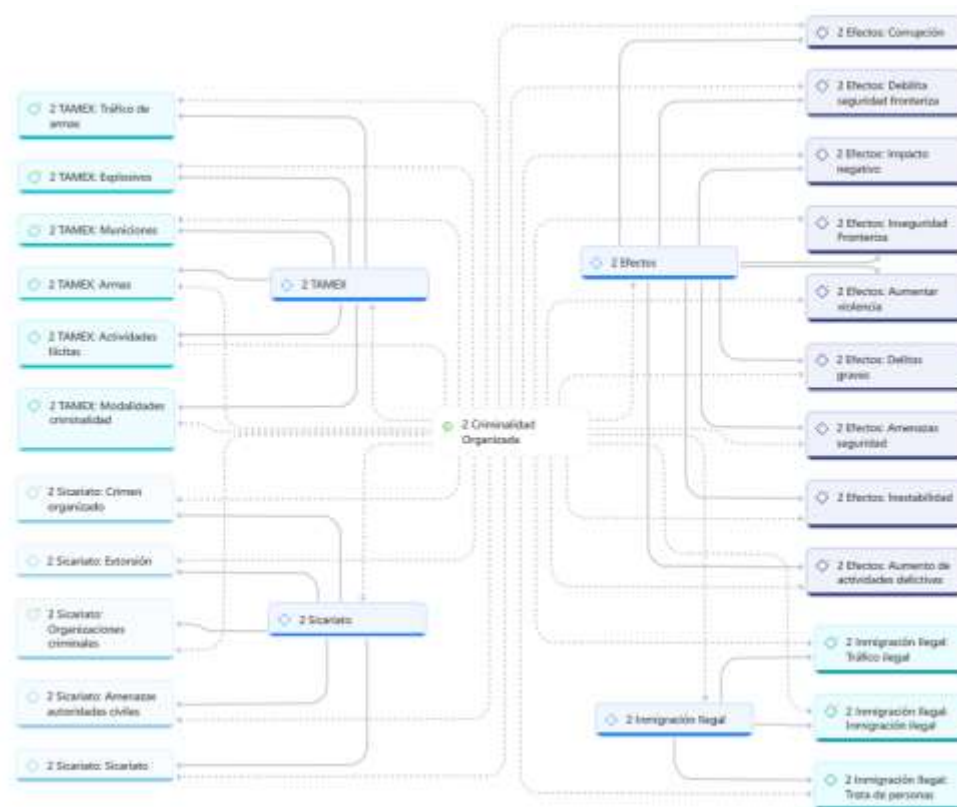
2 TAMEX: Tráfico de armas

2 TAMEX: Explosivos

2 TAMEX: Municiones

2 TAMEX: Armas

2 TAMEX: Actividades Ilícitas

2 TAMEX: Modalidades criminalidad

2 TAMEX

2 Sicariato: Crimen organizado

2 Sicariato: Extorsión

2 Sicariato: Organizaciones criminales

2 Sicariato: Amenazas autoridades civiles

2 Sicariato: Sicariato

2 Sicariato

2 Criminalidad Organizada

2 Efectos

2 Efectos: Corrupción

2 Efectos: Debilita seguridad fronteriza

2 Efectos: Impacto negativo

2 Efectos: Inseguridad Fronteriza

2 Efectos: Aumentar violencia

2 Efectos: Delitos graves

2 Efectos: Amenazas seguridad

2 Efectos: Inestabilidad

2 Efectos: Aumento de actividades delictivas

2 Inmigración Ilegal

2 Inmigración Ilegal: Tráfico ilegal

2 Inmigración Ilegal: Inmigración ilegal

2 Inmigración Ilegal: Trata de personas